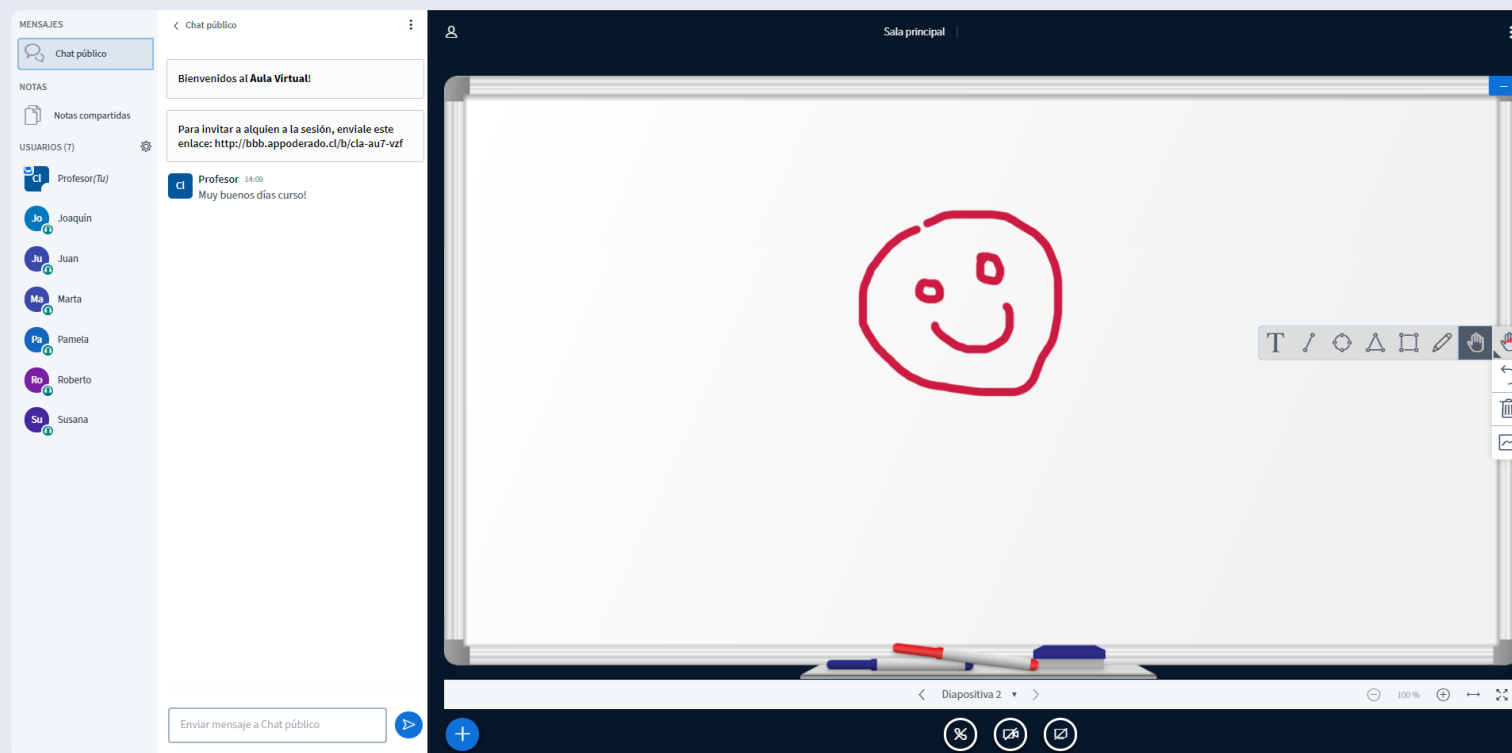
MENSAJES

Chat público

NOTAS

Notas compartidas

USUARIOS (7)

Cl Profesor(Tu)

Jo Joaquín

Ju Juan

Ma Marta

Pa Pamela

Ro Roberto

Su Susana

Chat público

Bienvenidos al **Aula Virtual**!

Para invitar a alquien a la sesión, enviale este enlace: http://bbb.appoderado.cl/b/cla-au7-vzf

Cl Profesor 14:09
Muy buenos días curso!

Enviar mensaje a Chat público

Sala principal

T

Diapositiva 2

100 %